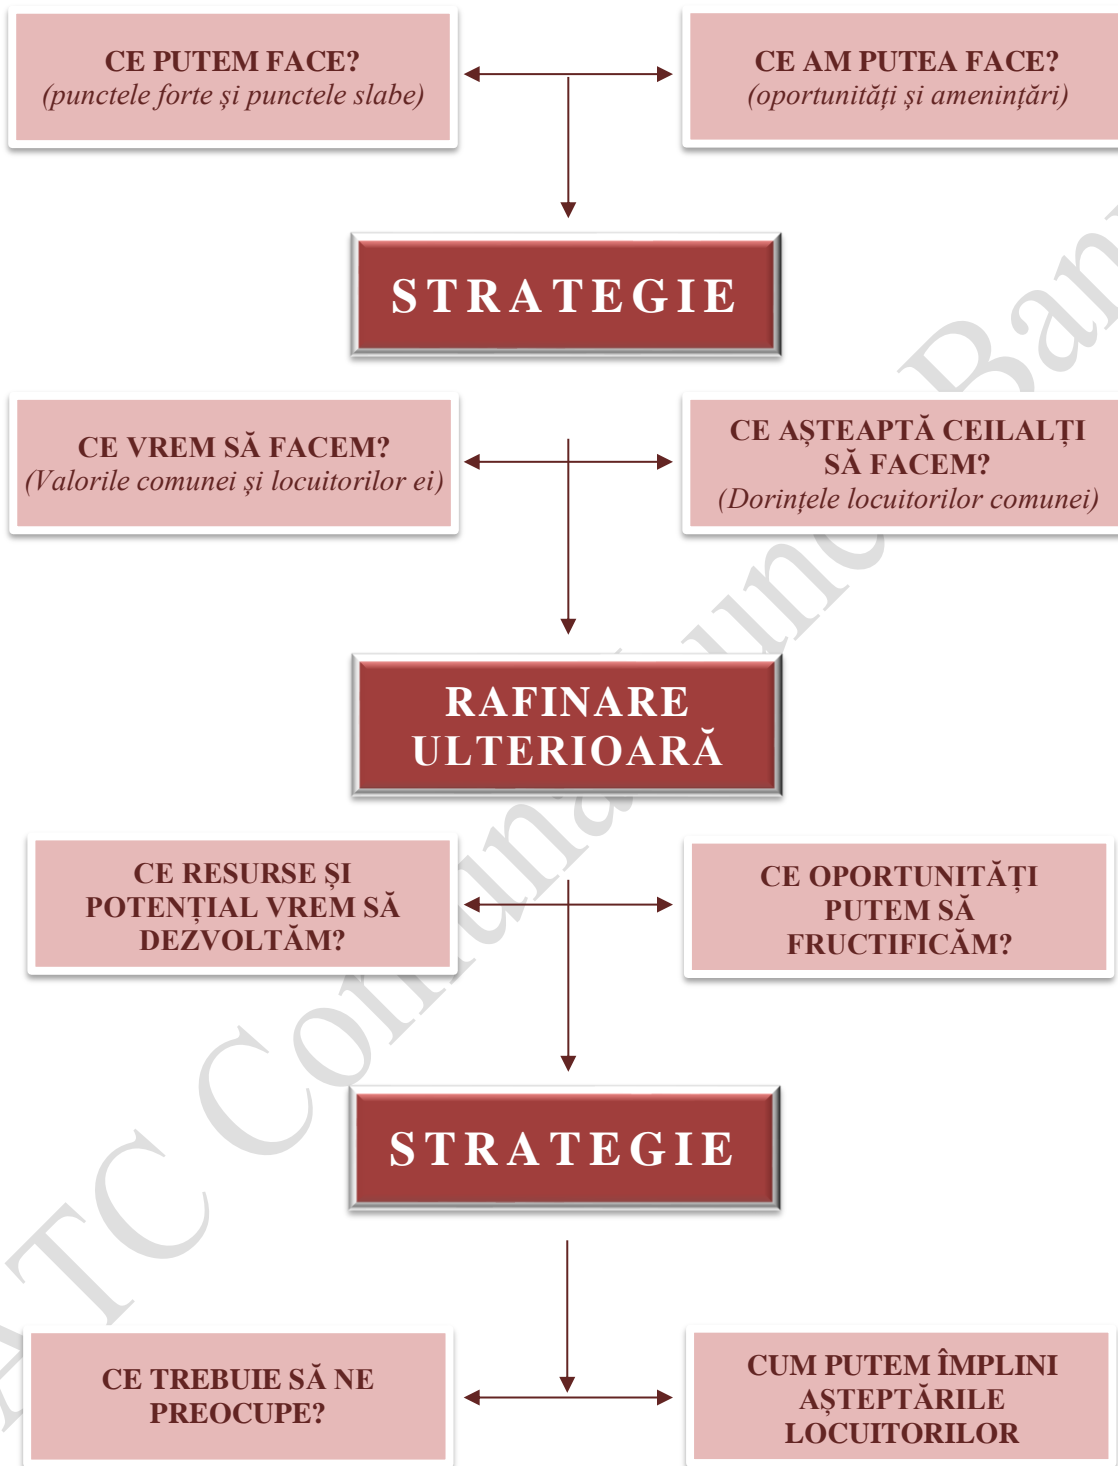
CE PUTEM FACE?
(punctele forte şi punctele slabe)

CE AM PUTEA FACE?
(oportunităţi şi ameninţări)

STRATEGIE

CE VREM SĂ FACEM?
(Valorile comunei şi locuitorilor ei)

CE AŞTEAPTĂ CEILALŢI SĂ FACEM?
(Dorinţele locuitorilor comunei)

RAFINARE ULTERIOARĂ

CE RESURSE ŞI POTENŢIAL VREM SĂ DEZVOLTĂM?

CE OPORTUNITĂŢI PUTEM SĂ FRUCTIFICĂM?

STRATEGIE

CE TREBUIE SĂ NE PREOCUPE?

CUM PUTEM ÎMPLINI AŞTEPTĂRILE LOCUITORILOR

ATC Comuna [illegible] Ban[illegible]